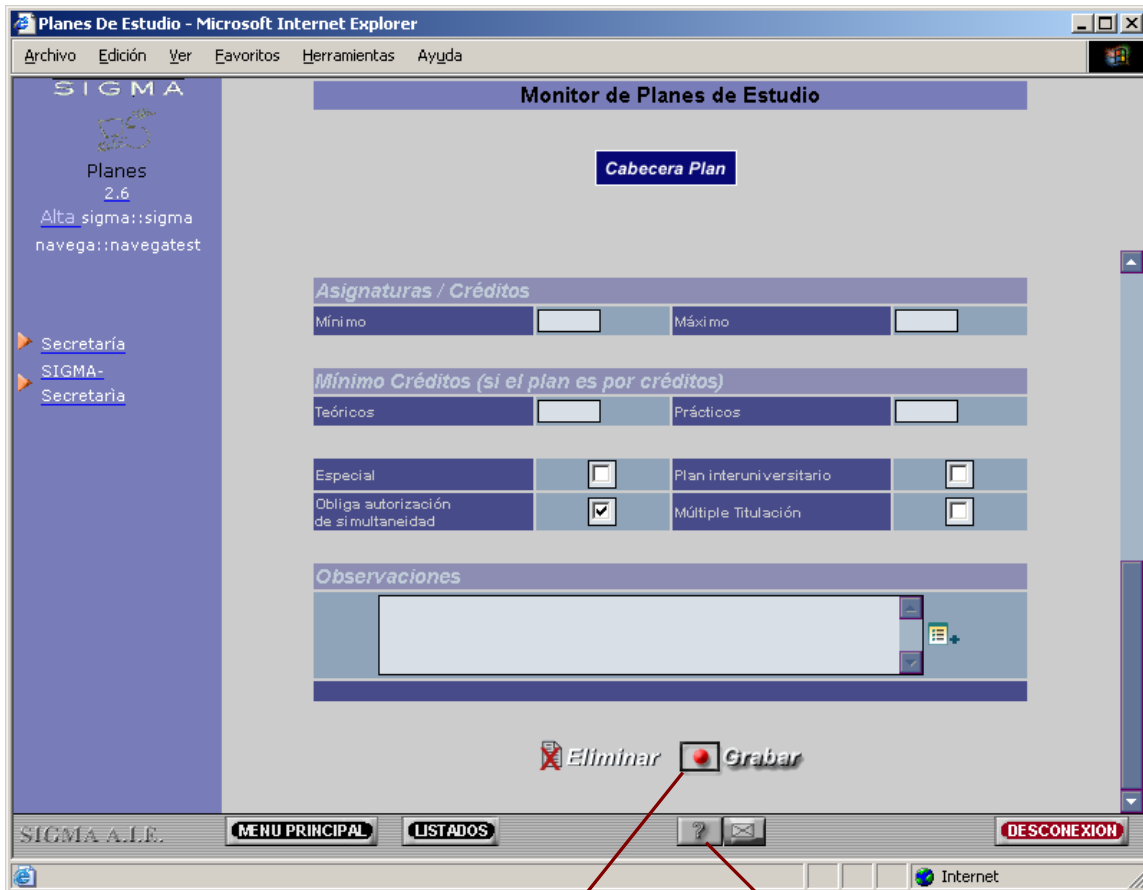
Planes De Estudio - Microsoft Internet Explorer

Archivo Edición Ver Favoritos Herramientas Ayuda

SIGMA

Planes
2.6
Alta sigma::sigma
navega::navegatest

Secretaría
SIGMA-Secretaria

Monitor de Planes de Estudio

Cabecera Plan

Asignaturas / Créditos

| Mínimo | | Máximo | |
|---|---|---|---|

Mínimo Créditos (si el plan es por créditos)

| Teóricos | | Prácticos | |
|---|---|---|---|

| Especial | ☐ | Plan interuniversitario | ☐ |
|---|---|---|---|
| Obliga autorización de simultaneidad | ☑ | Múltiple Titulación | ☐ |

Observaciones

Eliminar Grabar

SIGMA A.I.E. MENU PRINCIPAL LISTADOS ? DESCONEXION

Internet